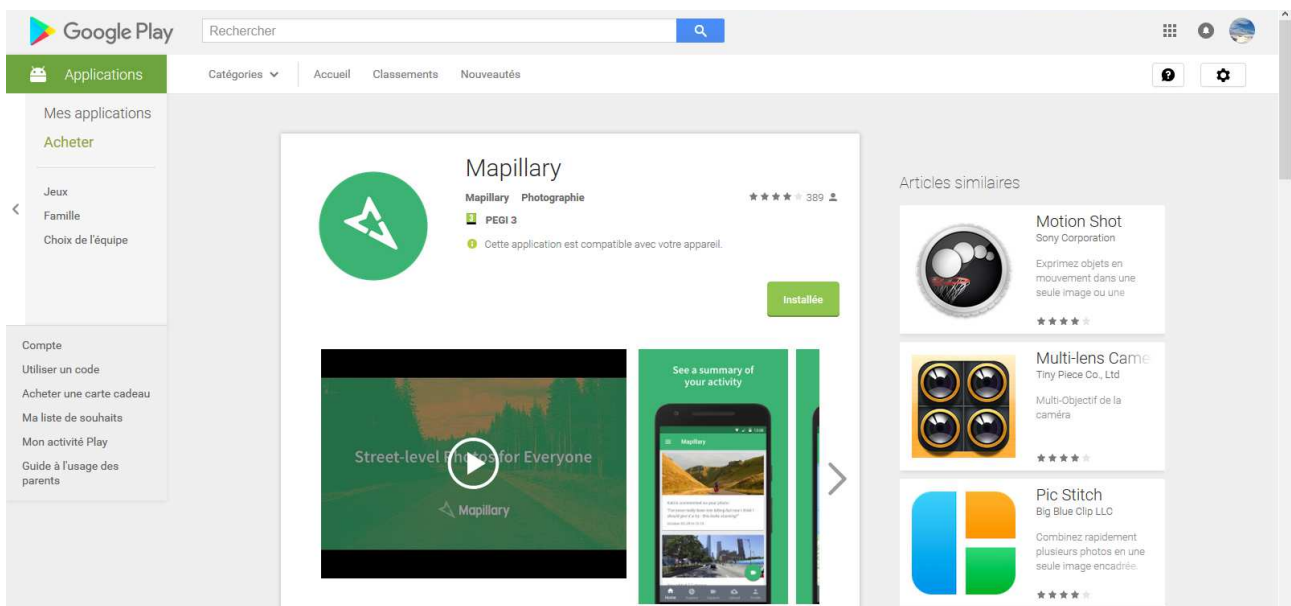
Google Play

Rechercher

Applications

Catégories

Accueil

Classements

Nouveautés

Mes applications

Acheter

Jeux

Famille

Choix de l'équipe

Compte

Utiliser un code

Acheter une carte cadeau

Ma liste de souhaits

Mon activité Play

Guide à l'usage des parents

Mapillary

Mapillary Photographie

389

PEGI 3

Cette application est compatible avec votre appareil.

Installée

Street-level Photos for Everyone

Mapillary

See a summary of your activity

Mapillary

Articles similaires

Motion Shot

Sony Corporation

Exprimez objets en mouvement dans une seule image ou une

Multi-lens Came

Tiny Piece Co., Ltd

Multi-Objectif de la caméra

Pic Stitch

Big Blue Clip LLC

Combinez rapidement plusieurs photos en une seule image encadrée.